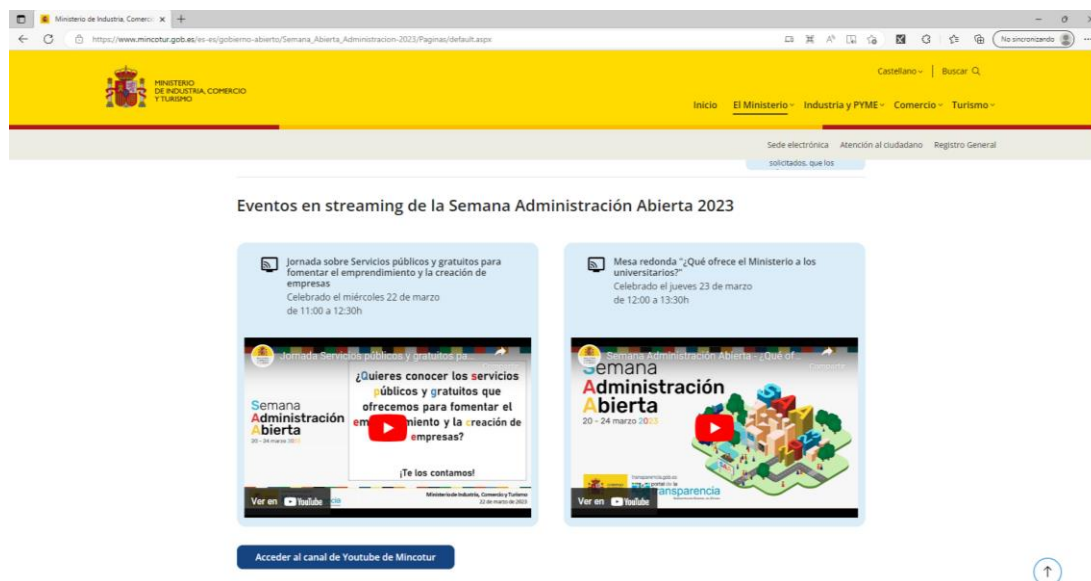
Ministerio de Industria, Comerci ×

https://www.mincotur.gob.es/es-es/gobierno-abierto/Semana_Abierta_Administracion-2023/Paginas/default.aspx

No sincronizando

MINISTERIO DE INDUSTRIA, COMERCIO Y TURISMO

Castellano | Buscar

Inicio El Ministerio Industria y PYME Comercio Turismo

Sede electrónica Atención al ciudadano Registro General

solicitados, que los

Eventos en streaming de la Semana Administración Abierta 2023

Jornada sobre Servicios públicos y gratuitos para fomentar el emprendimiento y la creación de empresas
Celebrado el miércoles 22 de marzo de 11:00 a 12:30h

Jornada Servicios públicos y gratuitos pa...

Semana Administración Abierta
20 - 24 marzo 2023

¿Quieres conocer los servicios públicos y gratuitos que ofrecemos para fomentar el em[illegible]miento y la creación de empresas?

¡Te los contamos!

Ministerio de Industria, Comercio y Turismo
22 de marzo de 2023

Ver en YouTube

Mesa redonda "¿Qué ofrece el Ministerio a los universitarios?"
Celebrado el jueves 23 de marzo de 12:00 a 13:30h

Semana Administración Abierta - ¿Qué of...

Compartir

Semana Administración Abierta
20 - 24 marzo 2023

transparencia
Ver en YouTube

Acceder al canal de Youtube de Mincotur